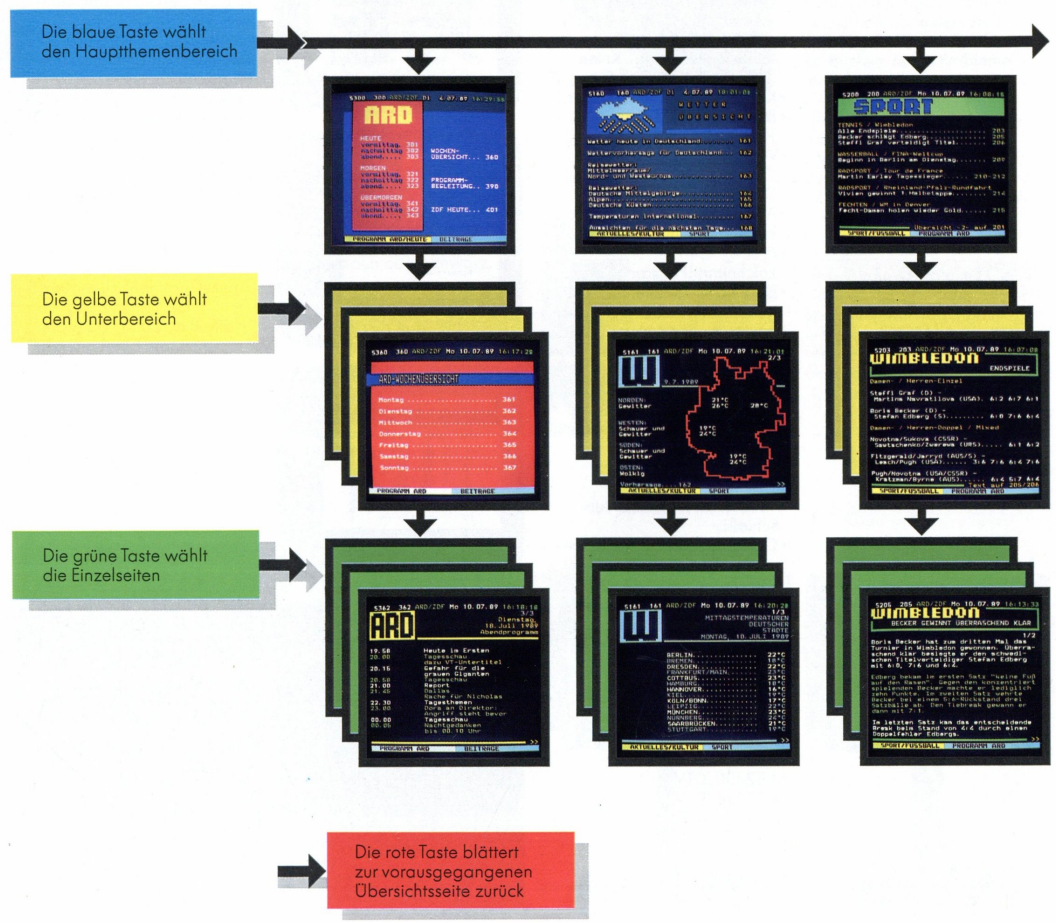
Die blaue Taste wählt den Hauptthemenbereich

S300 300 ARD/ZDF Di 4.07.89 14:39:36
ARD
HEUTE:
vormittag.. 381
nachmittag 382
abend...... 383
MORGEN
vormittag.. 321
nachmittag 322
abend...... 323
ÜBERMORGEN
vormittag.. 341
nachmittag 342
abend...... 343
WOCHENÜBERSICHT... 360
PROGRAMMBEGLEITUNG... 390
ZDF HEUTE... 401
PROGRAMM ARD/HEUTE BEITRAGE

S160 160 ARD/ZDF Di 4.07.89 10:01:04
WETTER ÜBERSICHT
Wetter heute in Deutschland...... 161
Wettervorhersage für Deutschland..... 162
Reisewetter:
Mittelmeerraum/
Nord- und Westeuropa.......... 163
Reisewetter:
Deutsche Mittelgebirge......... 164
Alpen.......... 165
Deutsche Küsten.......... 166
Temperaturen international....... 167
Aussichten für die nächsten Tage.... 168
AKTUELLES/KULTUR SPORT

S200 200 ARD/ZDF Mo 10.07.89 16:06:16
SPORT
TENNIS / Wimbledon
Alle Endspiele..................... 203
Becker schlägt Edberg.............. 205
Steffi Graf verteidigt Titel........ 206
WASSERBALL / FINA-Weltcup
Beginn in Berlin am Dienstag........ 209
RADSPORT / Tour de France
Martin Earley Tagessieger.......... 210-212
RADSPORT / Rheinland-Pfalz-Rundfahrt
Vivien gewinnt 1.Halbetappe......... 214
FECHTEN / WM in Denver
Fecht-Damen holen wieder Gold....... 215
Übersicht -2- auf 201
SPORT/FUSSBALL PROGRAMM ARD

Die gelbe Taste wählt den Unterbereich

S360 360 ARD/ZDF Mo 10.07.89 16:17:28
ARD-WOCHENÜBERSICHT
Montag.................. 361
Dienstag................ 362
Mittwoch................ 363
Donnerstag.............. 364
Freitag................. 365
Samstag................. 366
Sonntag................. 367
PROGRAMM ARD BEITRAGE

S161 161 ARD/ZDF Mo 10.07.89 16:21:01
1/3
W
9.7.1989
NORDEN:
Gewitter
21°C
26°C
20°C
WESTEN:
Schauer und Gewitter
19°C
24°C
SÜDEN:
Schauer und Gewitter
19°C
24°C
OSTEN:
Wolkig
Vorhersage.....162
AKTUELLES/KULTUR SPORT

S203 203 ARD/ZDF Mo 10.07.89 16:07:08
WIMBLEDON
ENDSPIELE
Damen- / Herren-Einzel
Steffi Graf (D) -
Martina Navratilova (USA): 6:2 6:7 6:1
Boris Becker (D) -
Stefan Edberg (S)........... 6:0 7:6 6:4
Damen- / Herren-Doppel / Mixed
Novotna/Sukova (CSSR) -
Savtschenko/Zwerewa (URS)...... 6:1 6:2
Fitzgerald/Jarryd (AUS/S) -
Leach/Pugh (USA)........ 3:6 7:6 6:4 7:6
Pugh/Novotna (USA/CSSR) -
Kratzmann/Byrne (AUS)........ 6:4 5:7 6:4
Text auf 205/206
SPORT/FUSSBALL PROGRAMM ARD

Die grüne Taste wählt die Einzelseiten

S362 362 ARD/ZDF Mo 10.07.89 16:18:18
3/3
ARD
Dienstag, 18. Juli 1989
Abendprogramm
19.58 Heute im Ersten
20.00 Tagesschau
dazu VT-Untertitel
20.15 Gefahr für die grauen Giganten
20.58 Tagesschau
21.00 Report
21.45 Dallas
Rache für Nicholas
22.30 Tagesthemen
23.00 Dora am Direktor:
Angriff steht bevor
00.00 Tagesschau
00.05 Nachtgedanken
bis 00.10 Uhr
PROGRAMM ARD BEITRAGE

S161 161 ARD/ZDF Mo 10.07.89 16:20:28
1/3
W
MITTAGSTEMPERATUREN
DEUTSCHER STÄDTE
MONTAG, 10. JULI 1989
BERLIN............. 22°C
BREMEN............. 18°C
DRESDEN............ 22°C
FRANKFURT/MAIN..... 23°C
COTTBUS............ 23°C
HAMBURG............ 18°C
HANNOVER........... 16°C
KIEL............... 19°C
KÖLN/BONN.......... 17°C
LEIPZIG............ 22°C
MÜNCHEN............ 23°C
NÜRNBERG........... 26°C
SAARBRÜCKEN........ 21°C
STUTTGART.......... 19°C
AKTUELLES/KULTUR SPORT

S205 205 ARD/ZDF Mo 10.07.89 16:13:33
WIMBLEDON
BECKER GEWINNT ÜBERRASCHEND KLAR
1/2
Boris Becker hat zum dritten Mal das Turnier in Wimbledon gewonnen. Überraschend klar besiegte er den schwedischen Titelverteidiger Stefan Edberg mit 6:0, 7:6 und 6:4.
Edberg bekam im ersten Satz "keine Fuß auf den Rasen". Gegen den konzentriert spielenden Becker machte er lediglich zehn Punkte. Im zweiten Satz wehrte Becker bei einem 5:6-Rückstand drei Satzbälle ab. Den Tiebreak gewann er dann mit 7:1.
Im letzten Satz kam das entscheidende Break beim Stand von 4:4 durch einen Doppelfehler Edbergs.
SPORT/FUSSBALL PROGRAMM ARD

Die rote Taste blättert zur vorausgegangenen Übersichtsseite zurück